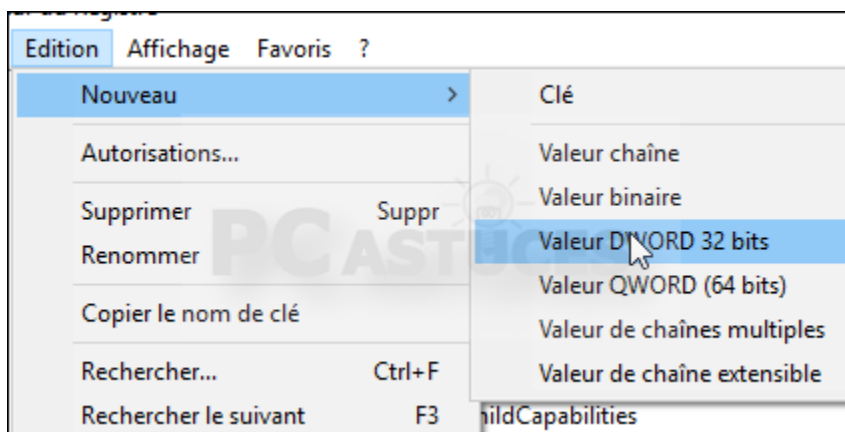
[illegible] du Registre

Edition Affichage Favoris ?

Nouveau >

Autorisations...

Supprimer Suppr
Renommer

Copier le nom de clé

Rechercher... Ctrl+F
Rechercher le suivant F3

Clé

Valeur chaîne
Valeur binaire
Valeur DWORD 32 bits
Valeur QWORD (64 bits)
Valeur de chaînes multiples
Valeur de chaîne extensible

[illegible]ildCapabilities

PC ASTUCES